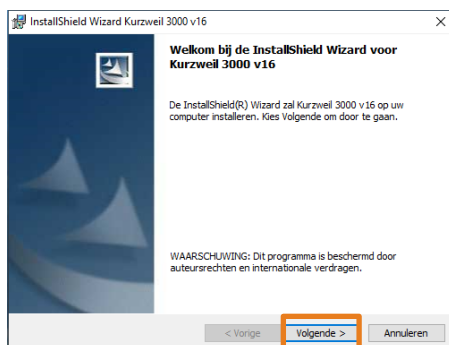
InstallShield Wizard Kurzweil 3000 v16

×

Welkom bij de InstallShield Wizard voor Kurzweil 3000 v16

De InstallShield(R) Wizard zal Kurzweil 3000 v16 op uw computer installeren. Kies Volgende om door te gaan.

WAARSCHUWING: Dit programma is beschermd door auteursrechten en internationale verdragen.

< Vorige

Volgende >

Annuleren